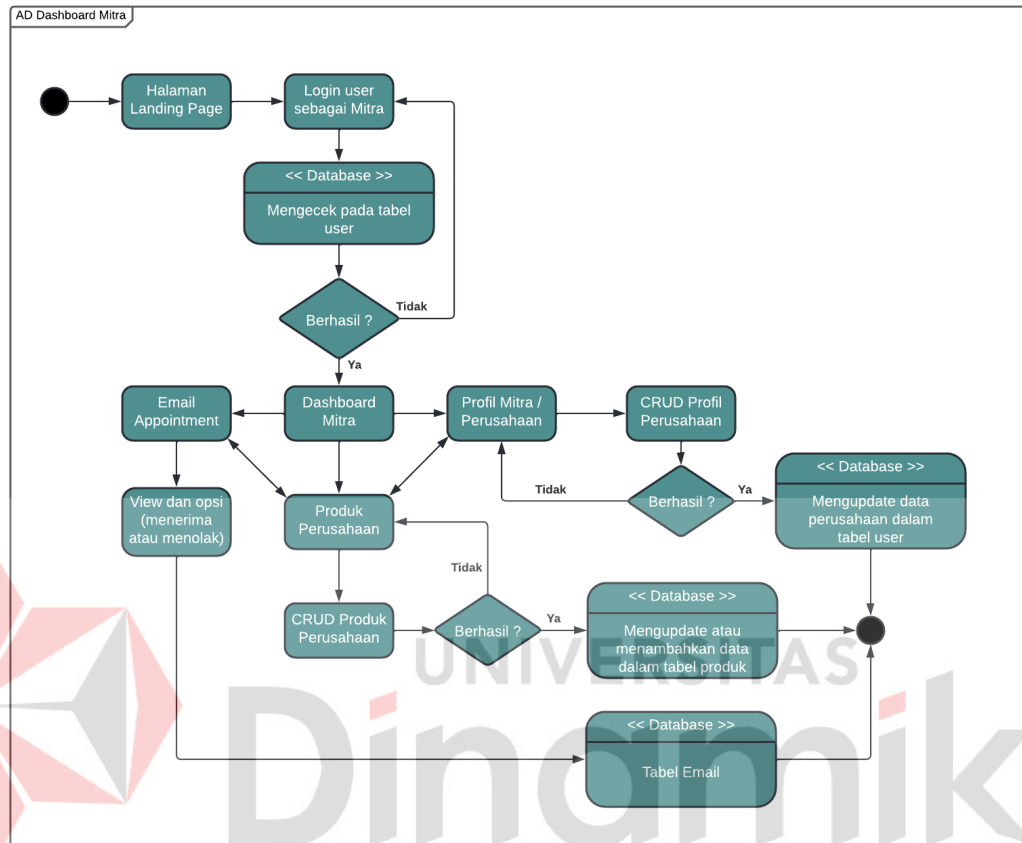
AD Dashboard Mitra

Halaman Landing Page

Login user sebagai Mitra

<< Database >>

Mengecek pada tabel user

Berhasil ?

Tidak

Ya

Email Appointment

Dashboard Mitra

Profil Mitra / Perusahaan

CRUD Profil Perusahaan

View dan opsi (menerima atau menolak)

Produk Perusahaan

Tidak

Berhasil ?

Ya

<< Database >>

Mengupdate data perusahaan dalam tabel user

Tidak

CRUD Produk Perusahaan

Berhasil ?

Ya

<< Database >>

Mengupdate atau menambahkan data dalam tabel produk

<< Database >>

Tabel Email

UNIVERSITAS

Dinamika